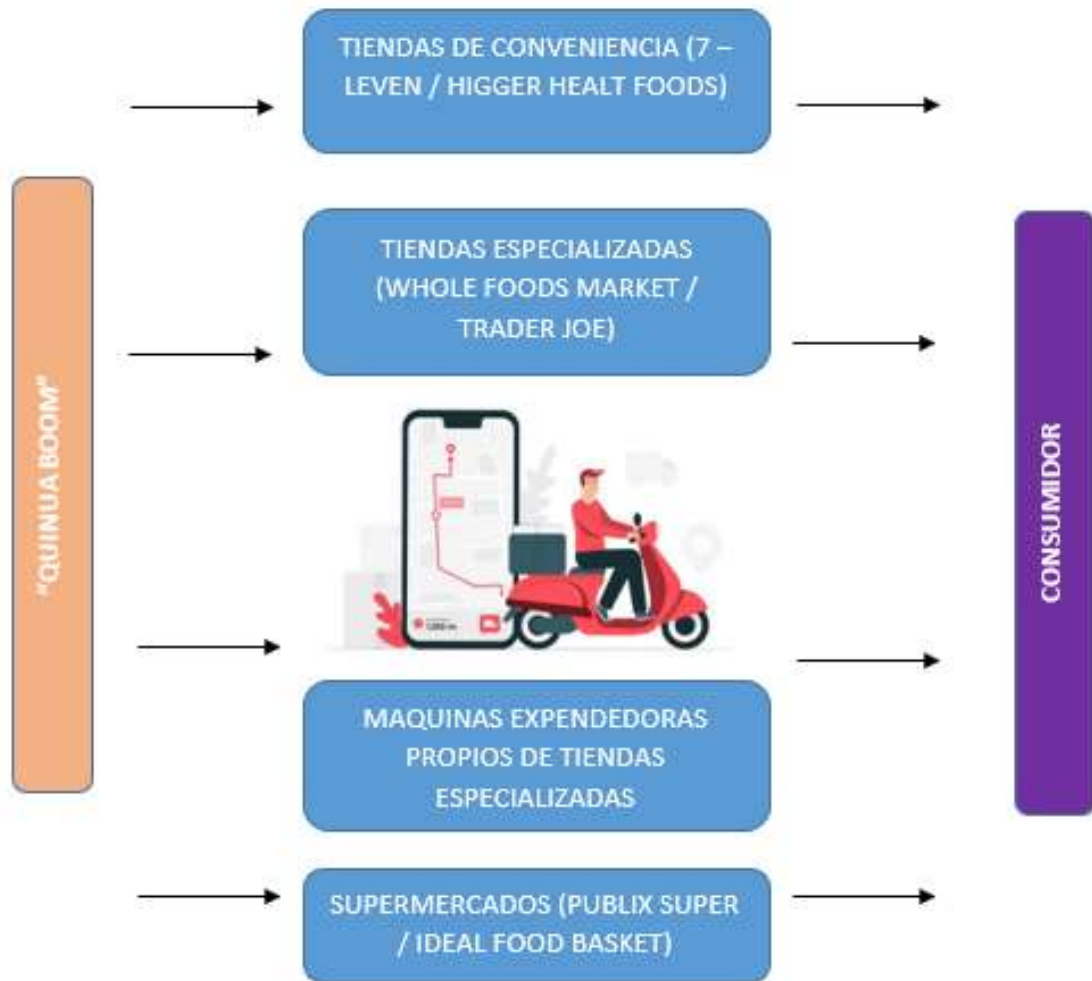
"QUINUA BOOM"

TIENDAS DE CONVENIENCIA (7 – LEVEN / HIGGER HEALT FOODS)

TIENDAS ESPECIALIZADAS (WHOLE FOODS MARKET / TRADER JOE)

MAQUINAS EXPENDEDORAS PROPIOS DE TIENDAS ESPECIALIZADAS

SUPERMERCADOS (PUBLIX SUPER / IDEAL FOOD BASKET)

CONSUMIDOR